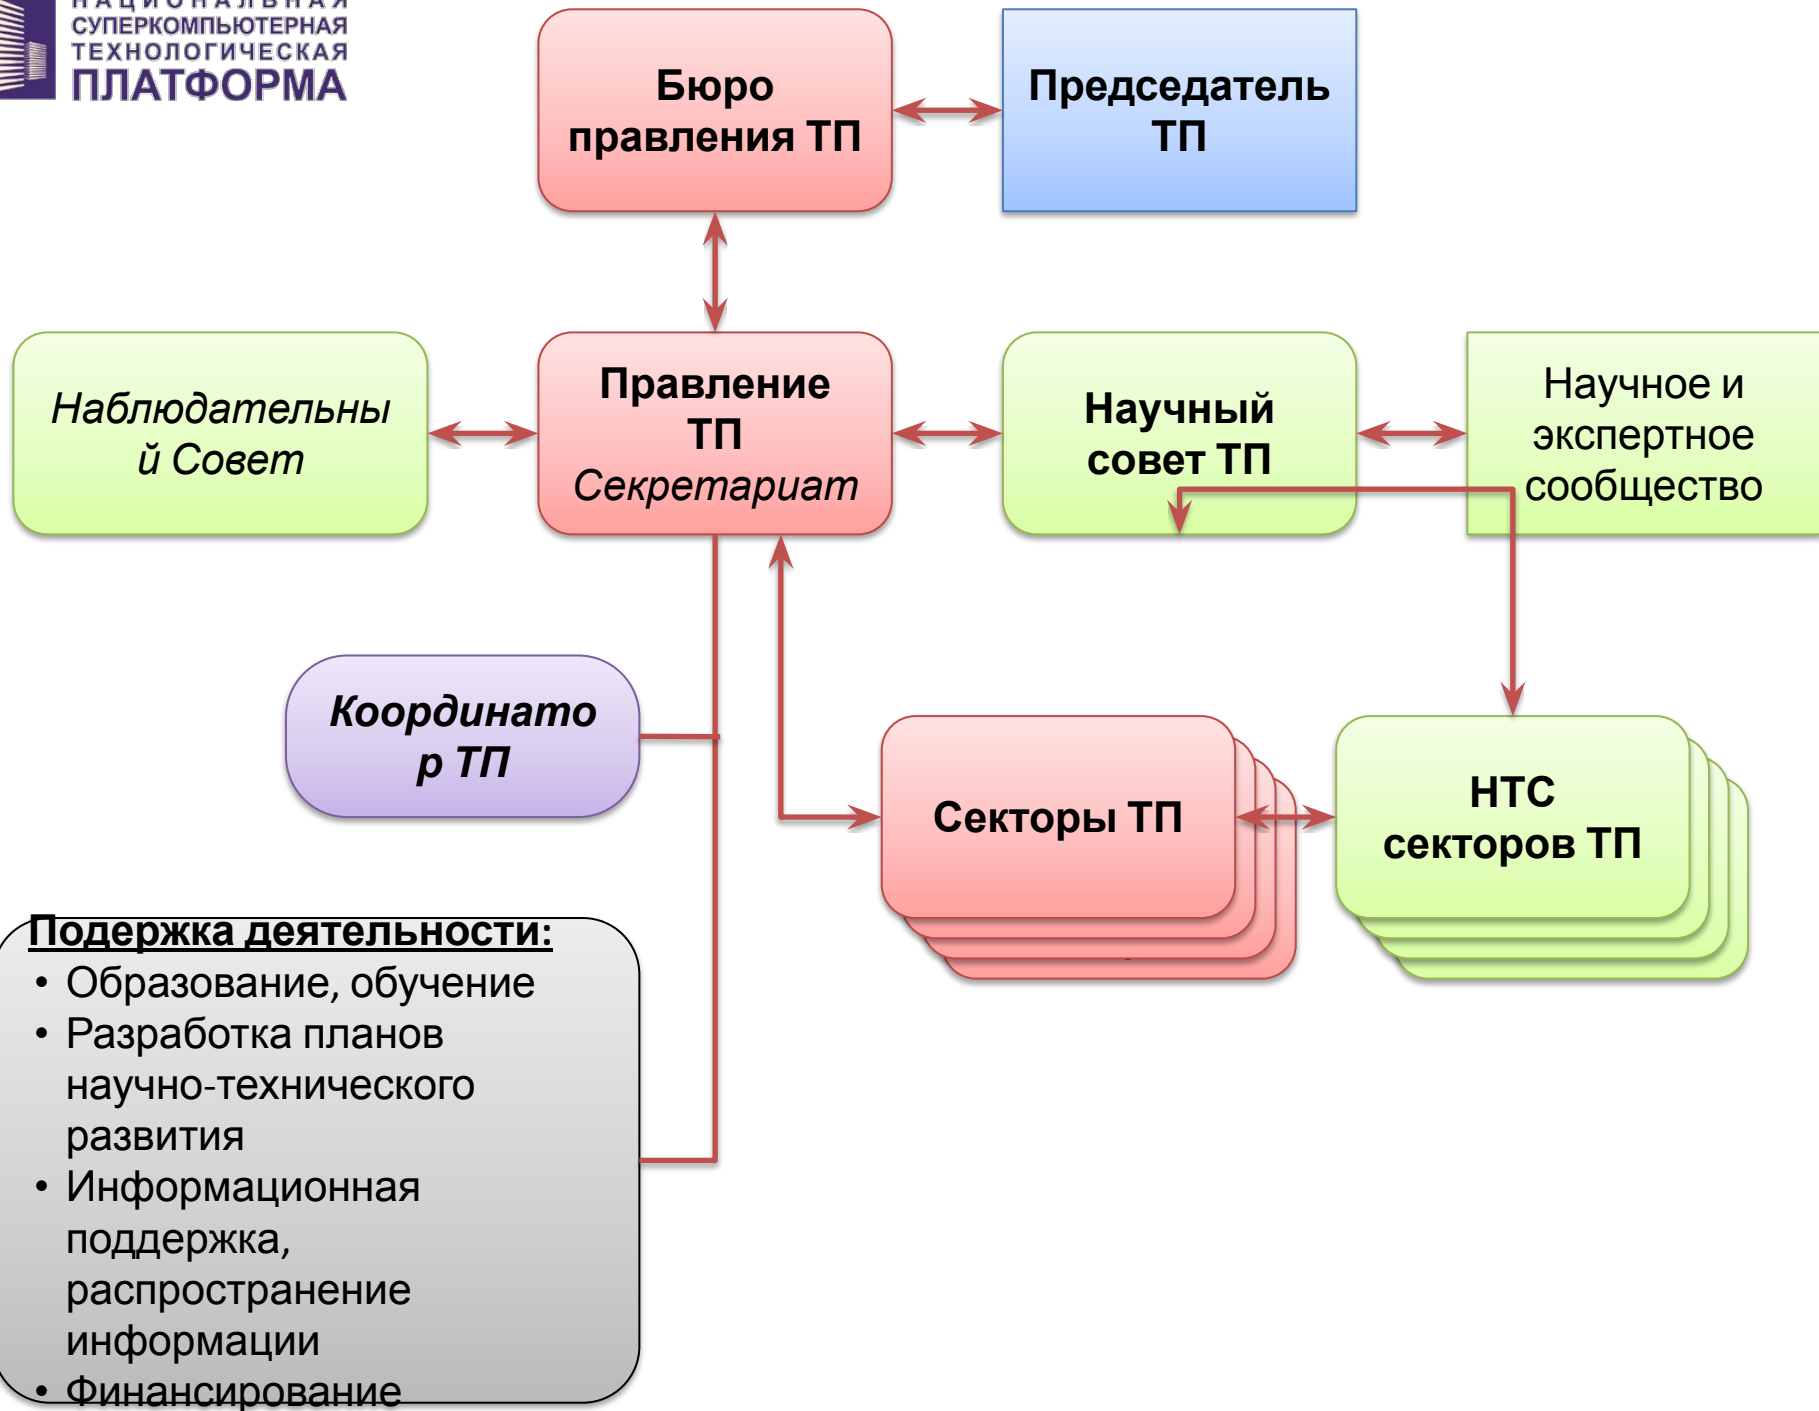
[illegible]
СУПЕРКОМПЬЮТЕРНАЯ
ТЕХНОЛОГИЧЕСКАЯ
ПЛАТФОРМА

Бюро правления ТП

Председатель ТП

Наблюдательный Совет

Правление ТП
Секретариат

Научный совет ТП

Научное и экспертное сообщество

Координатор ТП

Секторы ТП

НТС секторов ТП

Подержка деятельности:
• Образование, обучение
• Разработка планов научно-технического развития
• Информационная поддержка, распространение информации
• Финансирование